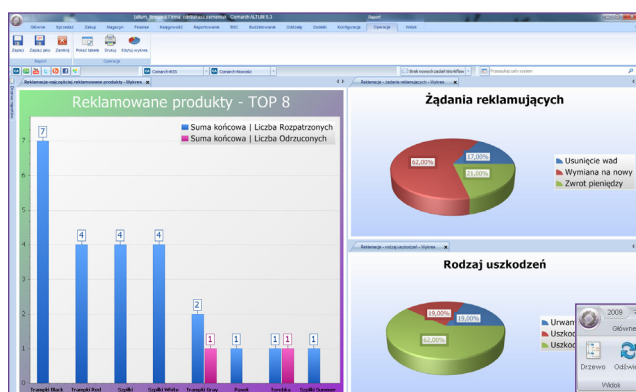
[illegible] Comarch ALTUM 5.3

Główne Sprzedaż Zakup Magazyn Finanse Księgowość Raportowanie BI Rozrachunki Oddziały Zasoby Konfiguracja Operacje Widok

Zapisz Zapisz jako Zamknij Pokaż tabele Drukuj Edytuj wykres

Raport Operacje

Comarch ADS Comarch Nawigator

Reklamacje - najczęściej reklamowane produkty - Wykres

Reklamowane produkty - TOP 8

Suma końcowa | Liczba Rozpatrzonych
Suma końcowa | Liczba Odrzuconych

7 4 4 4 2 1 1 1 1 1

Trampki Black Trampki Red Szpilki Szpilki White Trampki Gray Pasek Torebka Szpilki Summer

Reklamacje - żądania reklamujących - Wykres

Żądania reklamujących

62,00% 17,00% 21,00%

Usunięcie wad
Wymiana na nowy
Zwrot pieniędzy

Reklamacje - rodzaj uszkodzeń - Wykres

Rodzaj uszkodzeń

19,00% 19,00% 62,00%

Urwan
Uszkod
Uszkod

2009

Główne

Drzewo Odśwież

Widok